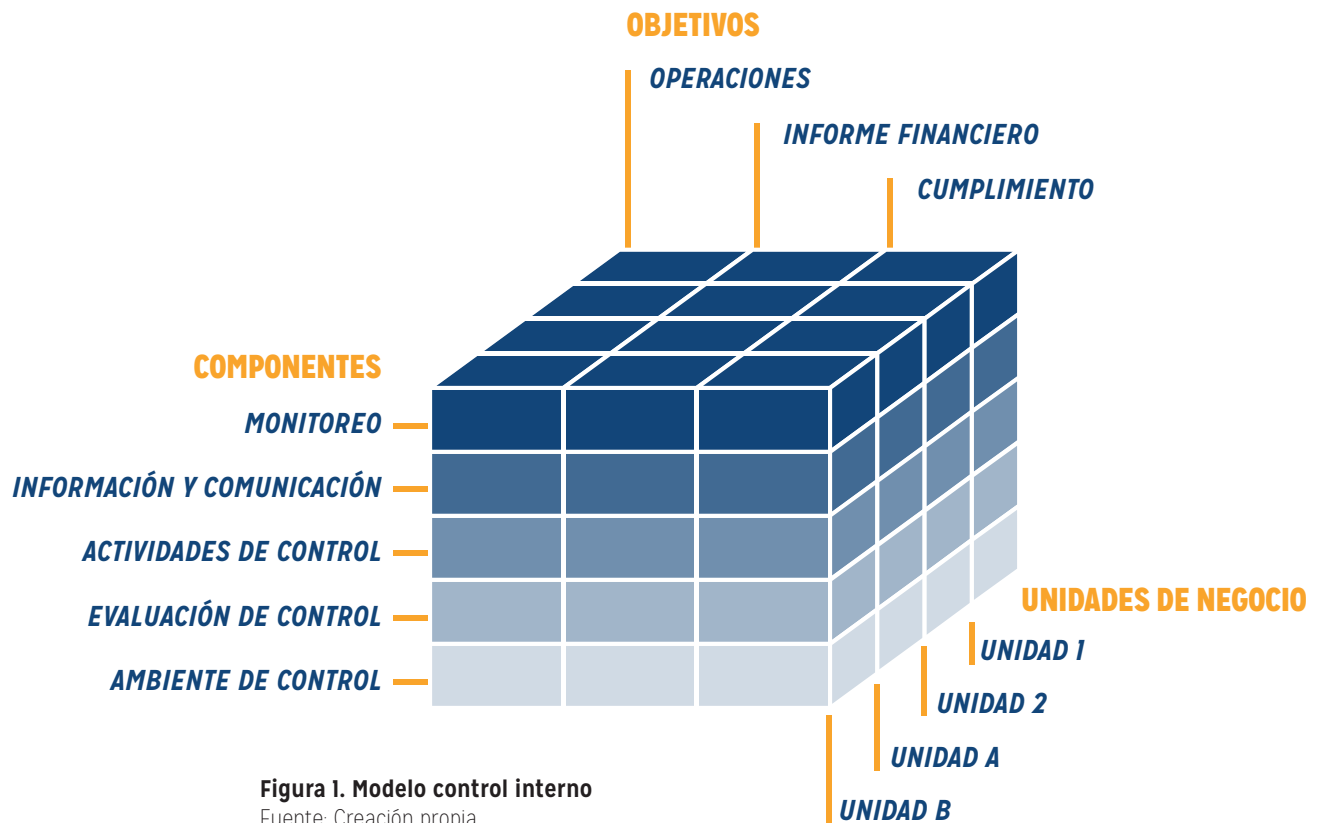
OBJETIVOS

OPERACIONES

INFORME FINANCIERO

CUMPLIMIENTO

COMPONENTES

MONITOREO

INFORMACIÓN Y COMUNICACIÓN

ACTIVIDADES DE CONTROL

EVALUACIÓN DE CONTROL

AMBIENTE DE CONTROL

UNIDADES DE NEGOCIO

UNIDAD 1

UNIDAD 2

UNIDAD A

UNIDAD B

Figura 1. Modelo control interno
Fuente: Creación propia